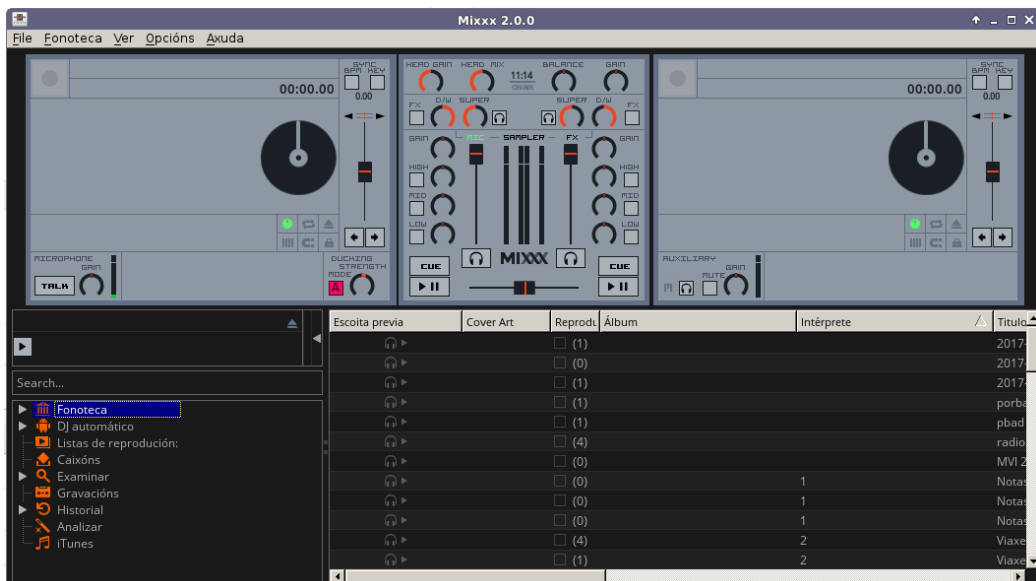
Mixxx 2.0.0

File Fonoteca Ver Opcións Axuda

SYNC BPM KEY
00:00.00
0.00

HEAD GAIN HEAD MIX BALANCE GAIN
11:14
FX D/W SUPER SUPER D/W FX
GAIN MIC SAMPLER FX GAIN
HIGH HIGH
MID MID
LOW LOW
CUE CUE
MIXXX

SYNC BPM KEY
00:00.00
0.00

MICROPHONE GAIN
TALK
DUCKING STRENGTH MODE
A

AUXILIARY GAIN
MUTE

Search...

Fonoteca
DJ automático
Listas de reprodución:
Caixóns
Examinar
Gravacións
Historial
Analizar
iTunes

| Escoita previa | Cover Art | Reprodu | Álbum | Intérprete | Título |
|---|---|---|---|---|---|
| | | (1) | | | 2017 |
| | | (0) | | | 2017 |
| | | (1) | | | 2017 |
| | | (1) | | | porba |
| | | (1) | | | pbad |
| | | (4) | | | radio |
| | | (0) | | | MVI 2 |
| | | (0) | | 1 | Notas |
| | | (0) | | 1 | Notas |
| | | (0) | | 1 | Notas |
| | | (4) | | 2 | Viaxe |
| | | (1) | | 2 | Viaxe |